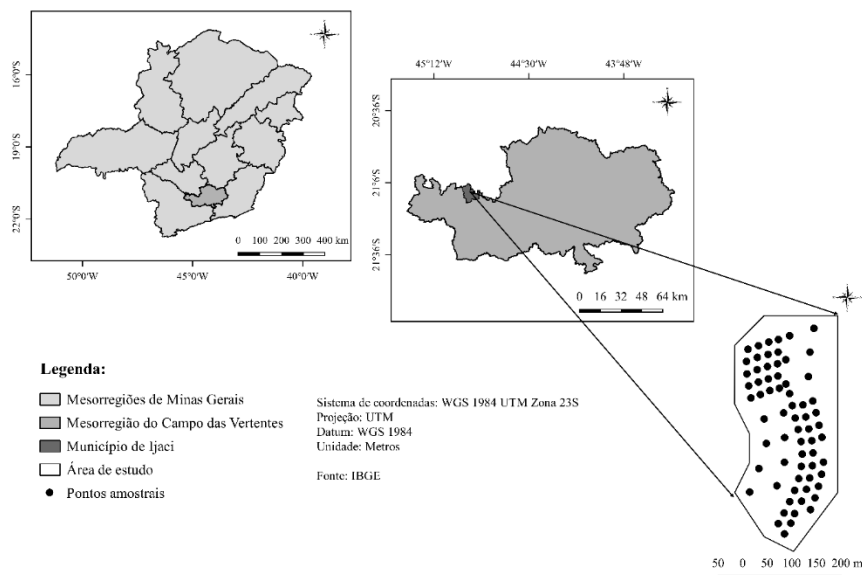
16°0'S
19°0'S
22°0'S
0 100 200 300 400 km
50°0'W 45°0'W 40°0'W

45°12'W 44°30'W 43°48'W
20°36'S
21°6'S
21°36'S
0 16 32 48 64 km

Legenda:
Mesorregiões de Minas Gerais
Mesorregião do Campo das Vertentes
Município de Ijaci
Área de estudo
Pontos amostrais

Sistema de coordendas: WGS 1984 UTM Zona 23S
Projeção: UTM
Datum: WGS 1984
Unidade: Metros

Fonte: IBGE

50 0 50 100 150 200 m